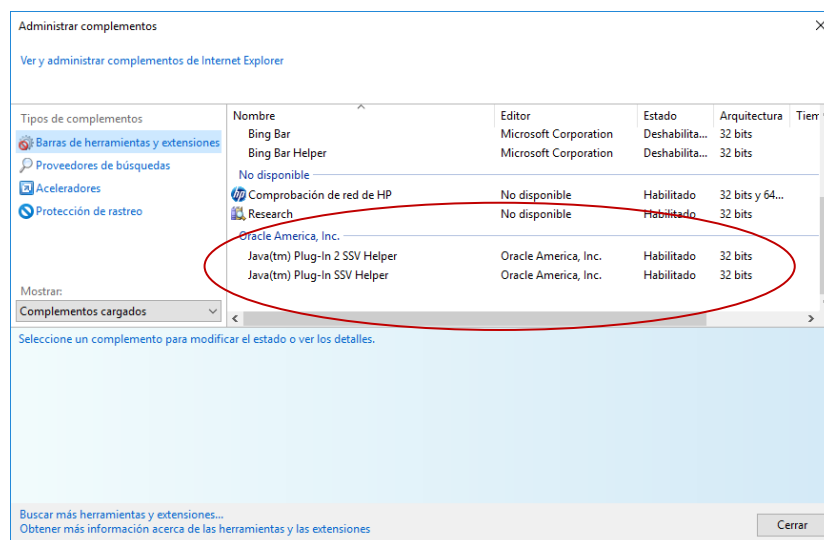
Administrar complementos

Ver y administrar complementos de Internet Explorer

Tipos de complementos

Barras de herramientas y extensiones

Proveedores de búsquedas

Aceleradores

Protección de rastreo

Mostrar:

Complementos cargados

| Nombre | Editor | Estado | Arquitectura | Tiem |
|---|---|---|---|---|
| Bing Bar | Microsoft Corporation | Deshabilita... | 32 bits | |
| Bing Bar Helper | Microsoft Corporation | Deshabilita... | 32 bits | |
| No disponible | | | | |
| Comprobación de red de HP | No disponible | Habilitado | 32 bits y 64... | |
| Research | No disponible | Habilitado | 32 bits | |
| Oracle America, Inc. | | | | |
| Java(tm) Plug-In 2 SSV Helper | Oracle America, Inc. | Habilitado | 32 bits | |
| Java(tm) Plug-In SSV Helper | Oracle America, Inc. | Habilitado | 32 bits | |

Seleccione un complemento para modificar el estado o ver los detalles.

Buscar más herramientas y extensiones...
Obtener más información acerca de las herramientas y las extensiones

Cerrar